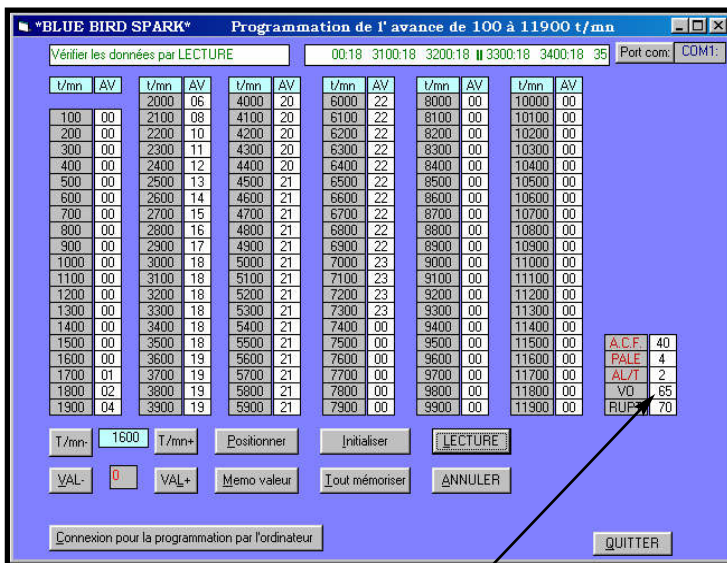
*BLUE BIRD SPARK* Programmation de l' avance de 100 à 11900 t/mn

Vérifier les données par LECTURE

00:18 3100:18 3200:18 3300:18 3400:18 35

Port com: COM1:

| t/mn | AV | t/mn | AV | t/mn | AV | t/mn | AV | t/mn | AV | t/mn | AV |
|---|---|---|---|---|---|---|---|---|---|---|---|
| | | 2000 | 06 | 4000 | 20 | 6000 | 22 | 8000 | 00 | 10000 | 00 |
| 100 | 00 | 2100 | 08 | 4100 | 20 | 6100 | 22 | 8100 | 00 | 10100 | 00 |
| 200 | 00 | 2200 | 10 | 4200 | 20 | 6200 | 22 | 8200 | 00 | 10200 | 00 |
| 300 | 00 | 2300 | 11 | 4300 | 20 | 6300 | 22 | 8300 | 00 | 10300 | 00 |
| 400 | 00 | 2400 | 12 | 4400 | 20 | 6400 | 22 | 8400 | 00 | 10400 | 00 |
| 500 | 00 | 2500 | 13 | 4500 | 21 | 6500 | 22 | 8500 | 00 | 10500 | 00 |
| 600 | 00 | 2600 | 14 | 4600 | 21 | 6600 | 22 | 8600 | 00 | 10600 | 00 |
| 700 | 00 | 2700 | 15 | 4700 | 21 | 6700 | 22 | 8700 | 00 | 10700 | 00 |
| 800 | 00 | 2800 | 16 | 4800 | 21 | 6800 | 22 | 8800 | 00 | 10800 | 00 |
| 900 | 00 | 2900 | 17 | 4900 | 21 | 6900 | 22 | 8900 | 00 | 10900 | 00 |
| 1000 | 00 | 3000 | 18 | 5000 | 21 | 7000 | 23 | 9000 | 00 | 11000 | 00 |
| 1100 | 00 | 3100 | 18 | 5100 | 21 | 7100 | 23 | 9100 | 00 | 11100 | 00 |
| 1200 | 00 | 3200 | 18 | 5200 | 21 | 7200 | 23 | 9200 | 00 | 11200 | 00 |
| 1300 | 00 | 3300 | 18 | 5300 | 21 | 7300 | 23 | 9300 | 00 | 11300 | 00 |
| 1400 | 00 | 3400 | 18 | 5400 | 21 | 7400 | 00 | 9400 | 00 | 11400 | 00 |
| 1500 | 00 | 3500 | 18 | 5500 | 21 | 7500 | 00 | 9500 | 00 | 11500 | 00 |
| 1600 | 00 | 3600 | 19 | 5600 | 21 | 7600 | 00 | 9600 | 00 | 11600 | 00 |
| 1700 | 01 | 3700 | 19 | 5700 | 21 | 7700 | 00 | 9700 | 00 | 11700 | 00 |
| 1800 | 02 | 3800 | 19 | 5800 | 21 | 7800 | 00 | 9800 | 00 | 11800 | 00 |
| 1900 | 04 | 3900 | 19 | 5900 | 21 | 7900 | 00 | 9900 | 00 | 11900 | 00 |

A.C.F. 40
PALE 4
AL/T 2
VO 65
RUPT 70

T/mn- 1600 T/mn+ Positionner Initialiser LECTURE

VAL- 0 VAL+ Memo valeur Tout mémoriser ANNULER

Connexion pour la programmation par l'ordinateur

QUITTER